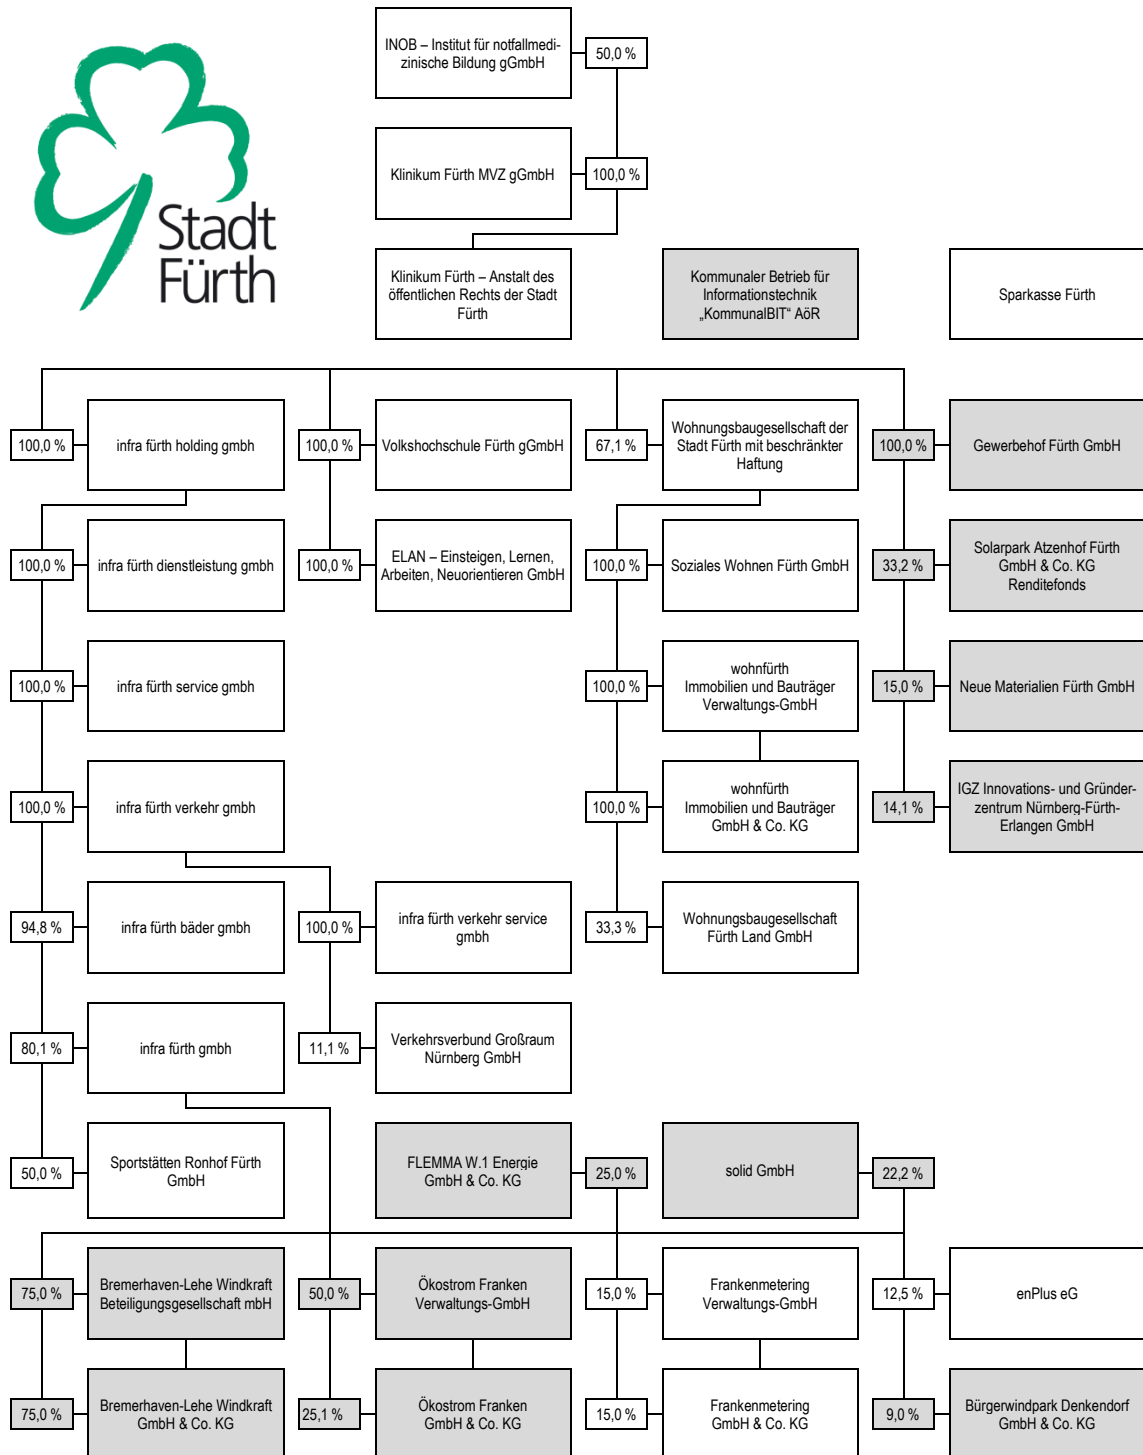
Stadt Fürth

INOB – Institut für notfallmedizinische Bildung gGmbH

50,0 %

Klinikum Fürth MVZ gGmbH

100,0 %

Klinikum Fürth – Anstalt des öffentlichen Rechts der Stadt Fürth

Kommunaler Betrieb für Informationstechnik „KommunalBIT“ AöR

Sparkasse Fürth

100,0 %
infra fürth holding gmbh

100,0 %
Volkshochschule Fürth gGmbH

67,1 %
Wohnungsbaugesellschaft der Stadt Fürth mit beschränkter Haftung

100,0 %
Gewerbehof Fürth GmbH

100,0 %
infra fürth dienstleistung gmbh

100,0 %
ELAN – Einsteigen, Lernen, Arbeiten, Neuorientieren GmbH

100,0 %
Soziales Wohnen Fürth GmbH

33,2 %
Solarpark Atzenhof Fürth GmbH & Co. KG Renditefonds

100,0 %
infra fürth service gmbh

100,0 %
wohnfürth Immobilien und Bauträger Verwaltungs-GmbH

15,0 %
Neue Materialien Fürth GmbH

100,0 %
infra fürth verkehr gmbh

100,0 %
wohnfürth Immobilien und Bauträger GmbH & Co. KG

14,1 %
IGZ Innovations- und Gründerzentrum Nürnberg-Fürth-Erlangen GmbH

94,8 %
infra fürth bäder gmbh

100,0 %
infra fürth verkehr service gmbh

33,3 %
Wohnungsbaugesellschaft Fürth Land GmbH

80,1 %
infra fürth gmbh

11,1 %
Verkehrsverbund Großraum Nürnberg GmbH

50,0 %
Sportstätten Ronhof Fürth GmbH

FLEMMA W.1 Energie GmbH & Co. KG

25,0 %

solid GmbH

22,2 %

75,0 %
Bremerhaven-Lehe Windkraft Beteiligungsgesellschaft mbH

50,0 %
Ökostrom Franken Verwaltungs-GmbH

15,0 %
Frankenmetering Verwaltungs-GmbH

12,5 %
enPlus eG

75,0 %
Bremerhaven-Lehe Windkraft GmbH & Co. KG

25,1 %
Ökostrom Franken GmbH & Co. KG

15,0 %
Frankenmetering GmbH & Co. KG

9,0 %
Bürgerwindpark Denkendorf GmbH & Co. KG